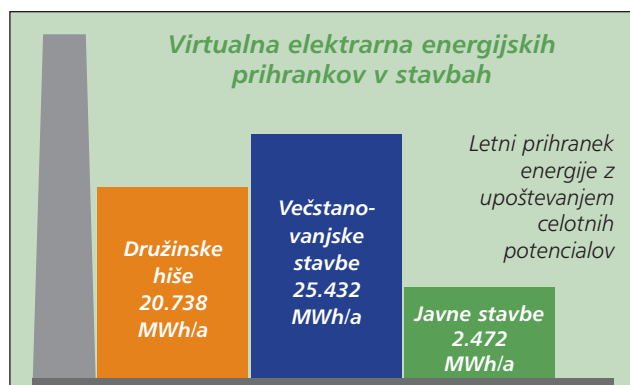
Virtualna elektrarna energijskih prihrankov v stavbah

Letni prihranek energije z upoštevanjem celotnih potencialov

Družinske hiše 20.738 MWh/a

Večstanovanjske stavbe 25.432 MWh/a

Javne stavbe 2.472 MWh/a